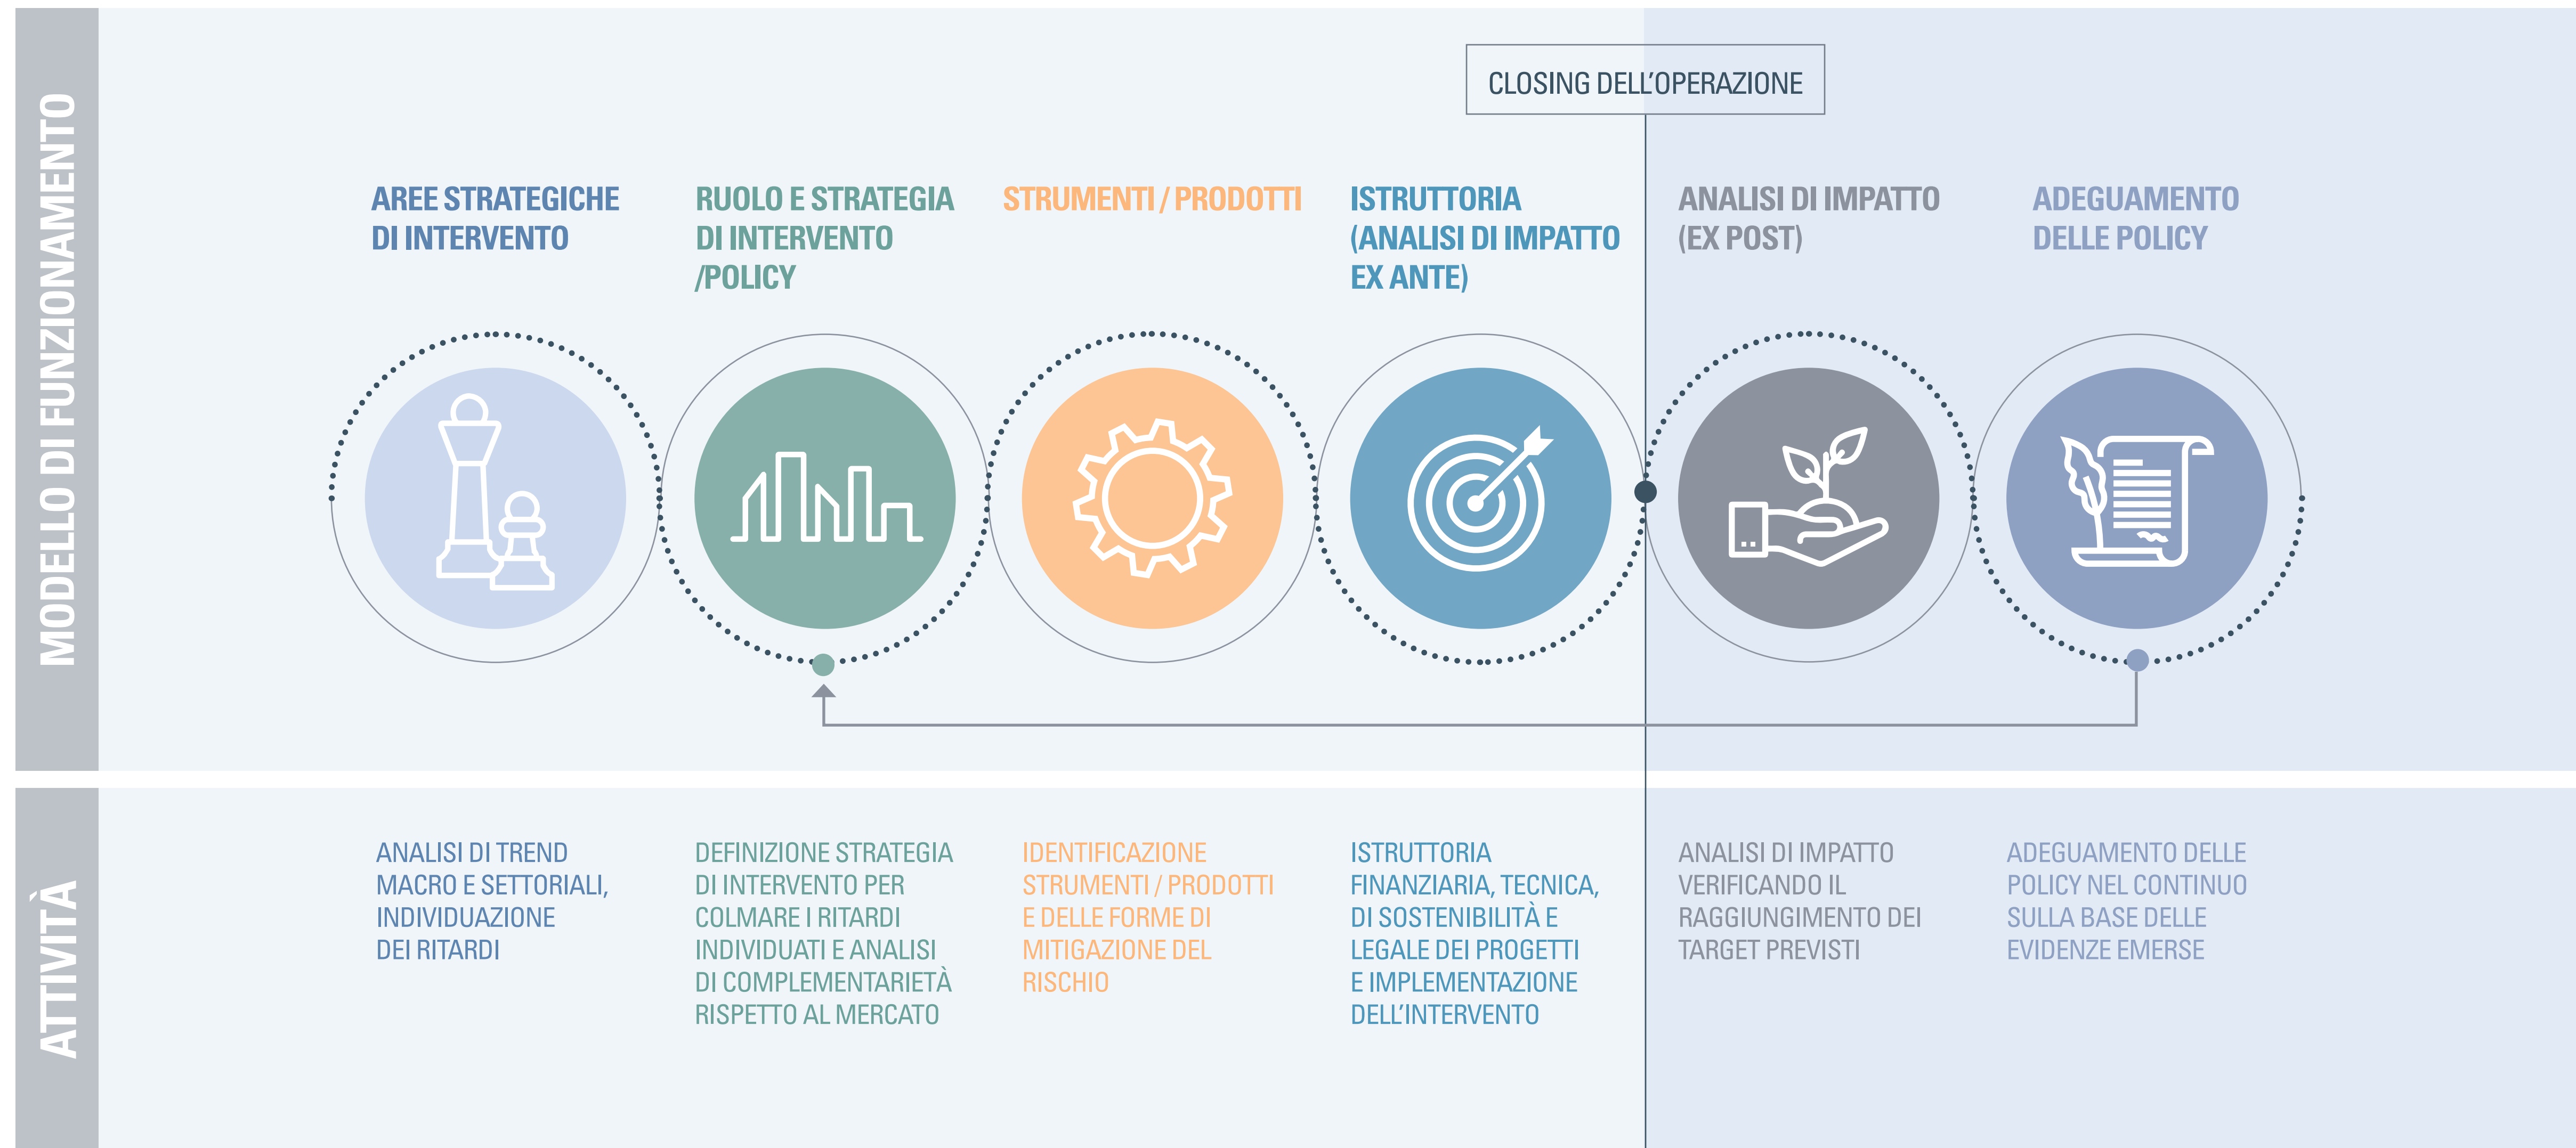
MODELLO DI FUNZIONAMENTO

CLOSING DELL'OPERAZIONE

AREE STRATEGICHE DI INTERVENTO

RUOLO E STRATEGIA DI INTERVENTO /POLICY

STRUMENTI / PRODOTTI

ISTRUTTORIA (ANALISI DI IMPATTO EX ANTE)

ANALISI DI IMPATTO (EX POST)

ADEGUAMENTO DELLE POLICY

ATTIVITÀ

ANALISI DI TREND MACRO E SETTORIALI, INDIVIDUAZIONE DEI RITARDI

DEFINIZIONE STRATEGIA DI INTERVENTO PER COLMARE I RITARDI INDIVIDUATI E ANALISI DI COMPLEMENTARIETÀ RISPETTO AL MERCATO

IDENTIFICAZIONE STRUMENTI / PRODOTTI E DELLE FORME DI MITIGAZIONE DEL RISCHIO

ISTRUTTORIA FINANZIARIA, TECNICA, DI SOSTENIBILITÀ E LEGALE DEI PROGETTI E IMPLEMENTAZIONE DELL'INTERVENTO

ANALISI DI IMPATTO VERIFICANDO IL RAGGIUNGIMENTO DEI TARGET PREVISTI

ADEGUAMENTO DELLE POLICY NEL CONTINUO SULLA BASE DELLE EVIDENZE EMERSE